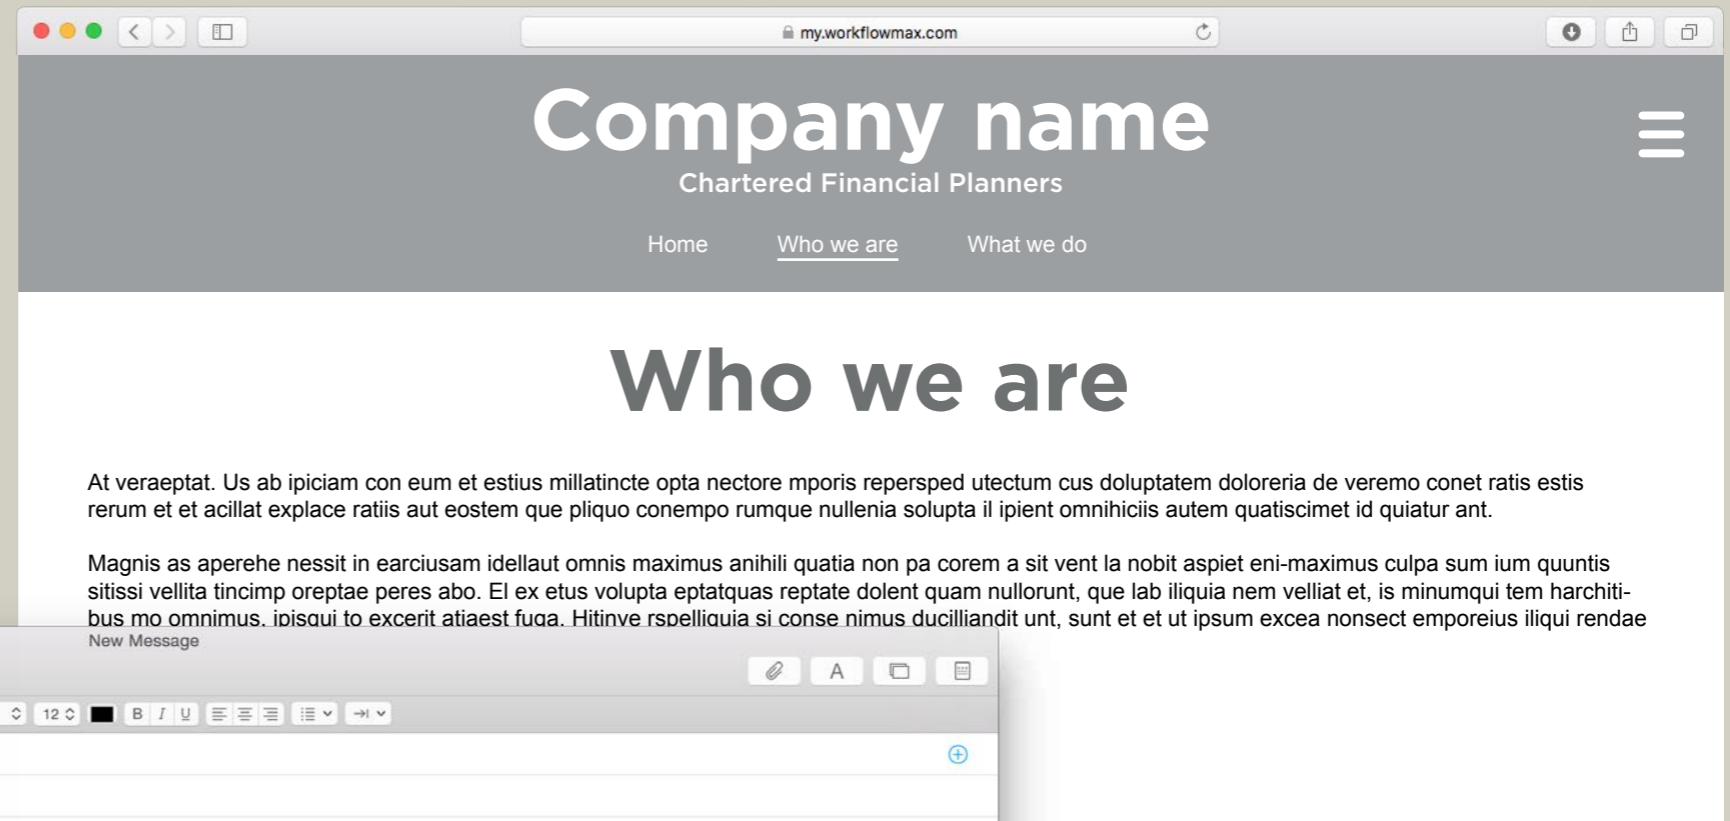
my.workflowmax.com

Company name
Chartered Financial Planners

Home Who we are What we do

Who we are

At veraeptat. Us ab ipiciam con eum et estius millatincte opta nectore mporis repersped utectum cus doluptatem doloreria de veremo conet ratis estis rerum et et acillat explace ratiis aut eostem que pliquo conempo rumque nullenia solupta il ipient omnihiciis autem quatiscimet id quiatur ant.

Magnis as aperehe nessit in earciusam idellaut omnis maximus anihili quatia non pa corem a sit vent la nobit aspiet eni-maximus culpa sum ium quuntis sitissi vellita tincimp oreptae peres abo. El ex etus volupta eptatquas reptate dolent quam nullorunt, que lab iliquia nem velliat et, is minumqui tem harchitibus mo omnimus, ipisqui to excerit atiaest fuga. Hitinve rspelliquia si conse nimus ducilliandit unt, sunt et et ut ipsum excea nonsect emporeius iliqui rendae

New Message

A

12

B I U